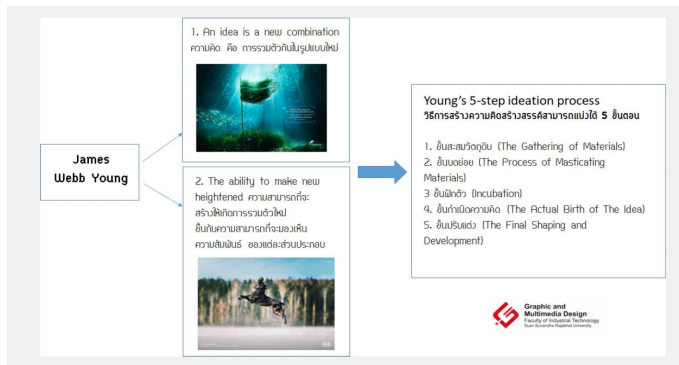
James Webb Young

1. An idea is a new combination
ความคิด คือ การรวมตัวกันในรูปแบบใหม่

2. The ability to make new heightened ความสามารถที่จะสร้างให้เกิดการรวมตัวใหม่ ขึ้นกับความสามารถที่จะมองเห็นความสัมพันธ์ ของแต่ละส่วนประกอบ

Young's 5-step ideation process
วิธีการสร้างความคิดสร้างสรรค์สามารถแบ่งได้ 5 ขั้นตอน

1. ขั้นสะสมวัตถุดิบ (The Gathering of Materials)
2. ขั้นบดย่อย (The Process of Masticating Materials)
3 ขั้นฟักตัว (Incubation)
4. ขั้นกำเนิดความคิด (The Actual Birth of The Idea)
5. ขั้นปรับแต่ง (The Final Shaping and Development)

Graphic and Multimedia Design
Faculty of Industrial Technology
Suan Sunandha Rajabhat University